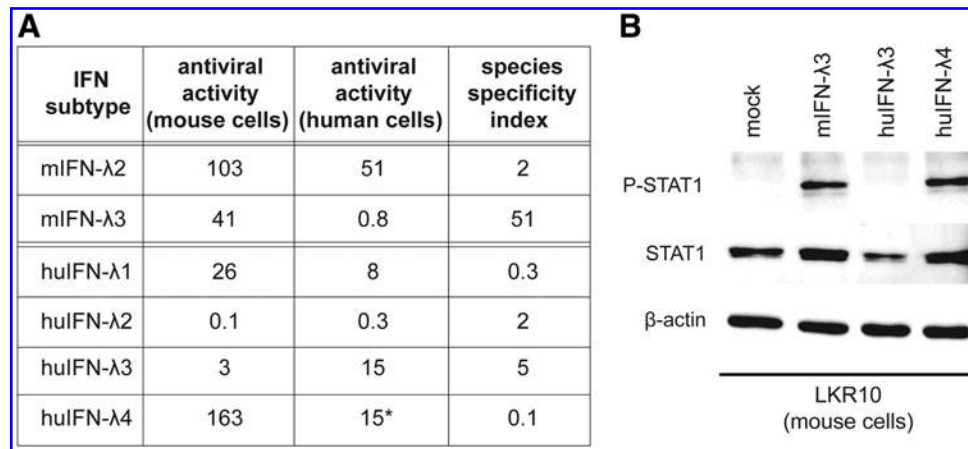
A

| IFN subtype | antiviral activity (mouse cells) | antiviral activity (human cells) | species specificity index |
|---|---|---|---|
| mIFN-λ2 | 103 | 51 | 2 |
| mIFN-λ3 | 41 | 0.8 | 51 |
| huIFN-λ1 | 26 | 8 | 0.3 |
| huIFN-λ2 | 0.1 | 0.3 | 2 |
| huIFN-λ3 | 3 | 15 | 5 |
| huIFN-λ4 | 163 | 15* | 0.1 |

B

mock
mIFN-λ3
huIFN-λ3
huIFN-λ4

P-STAT1
STAT1
β-actin

LKR10
(mouse cells)